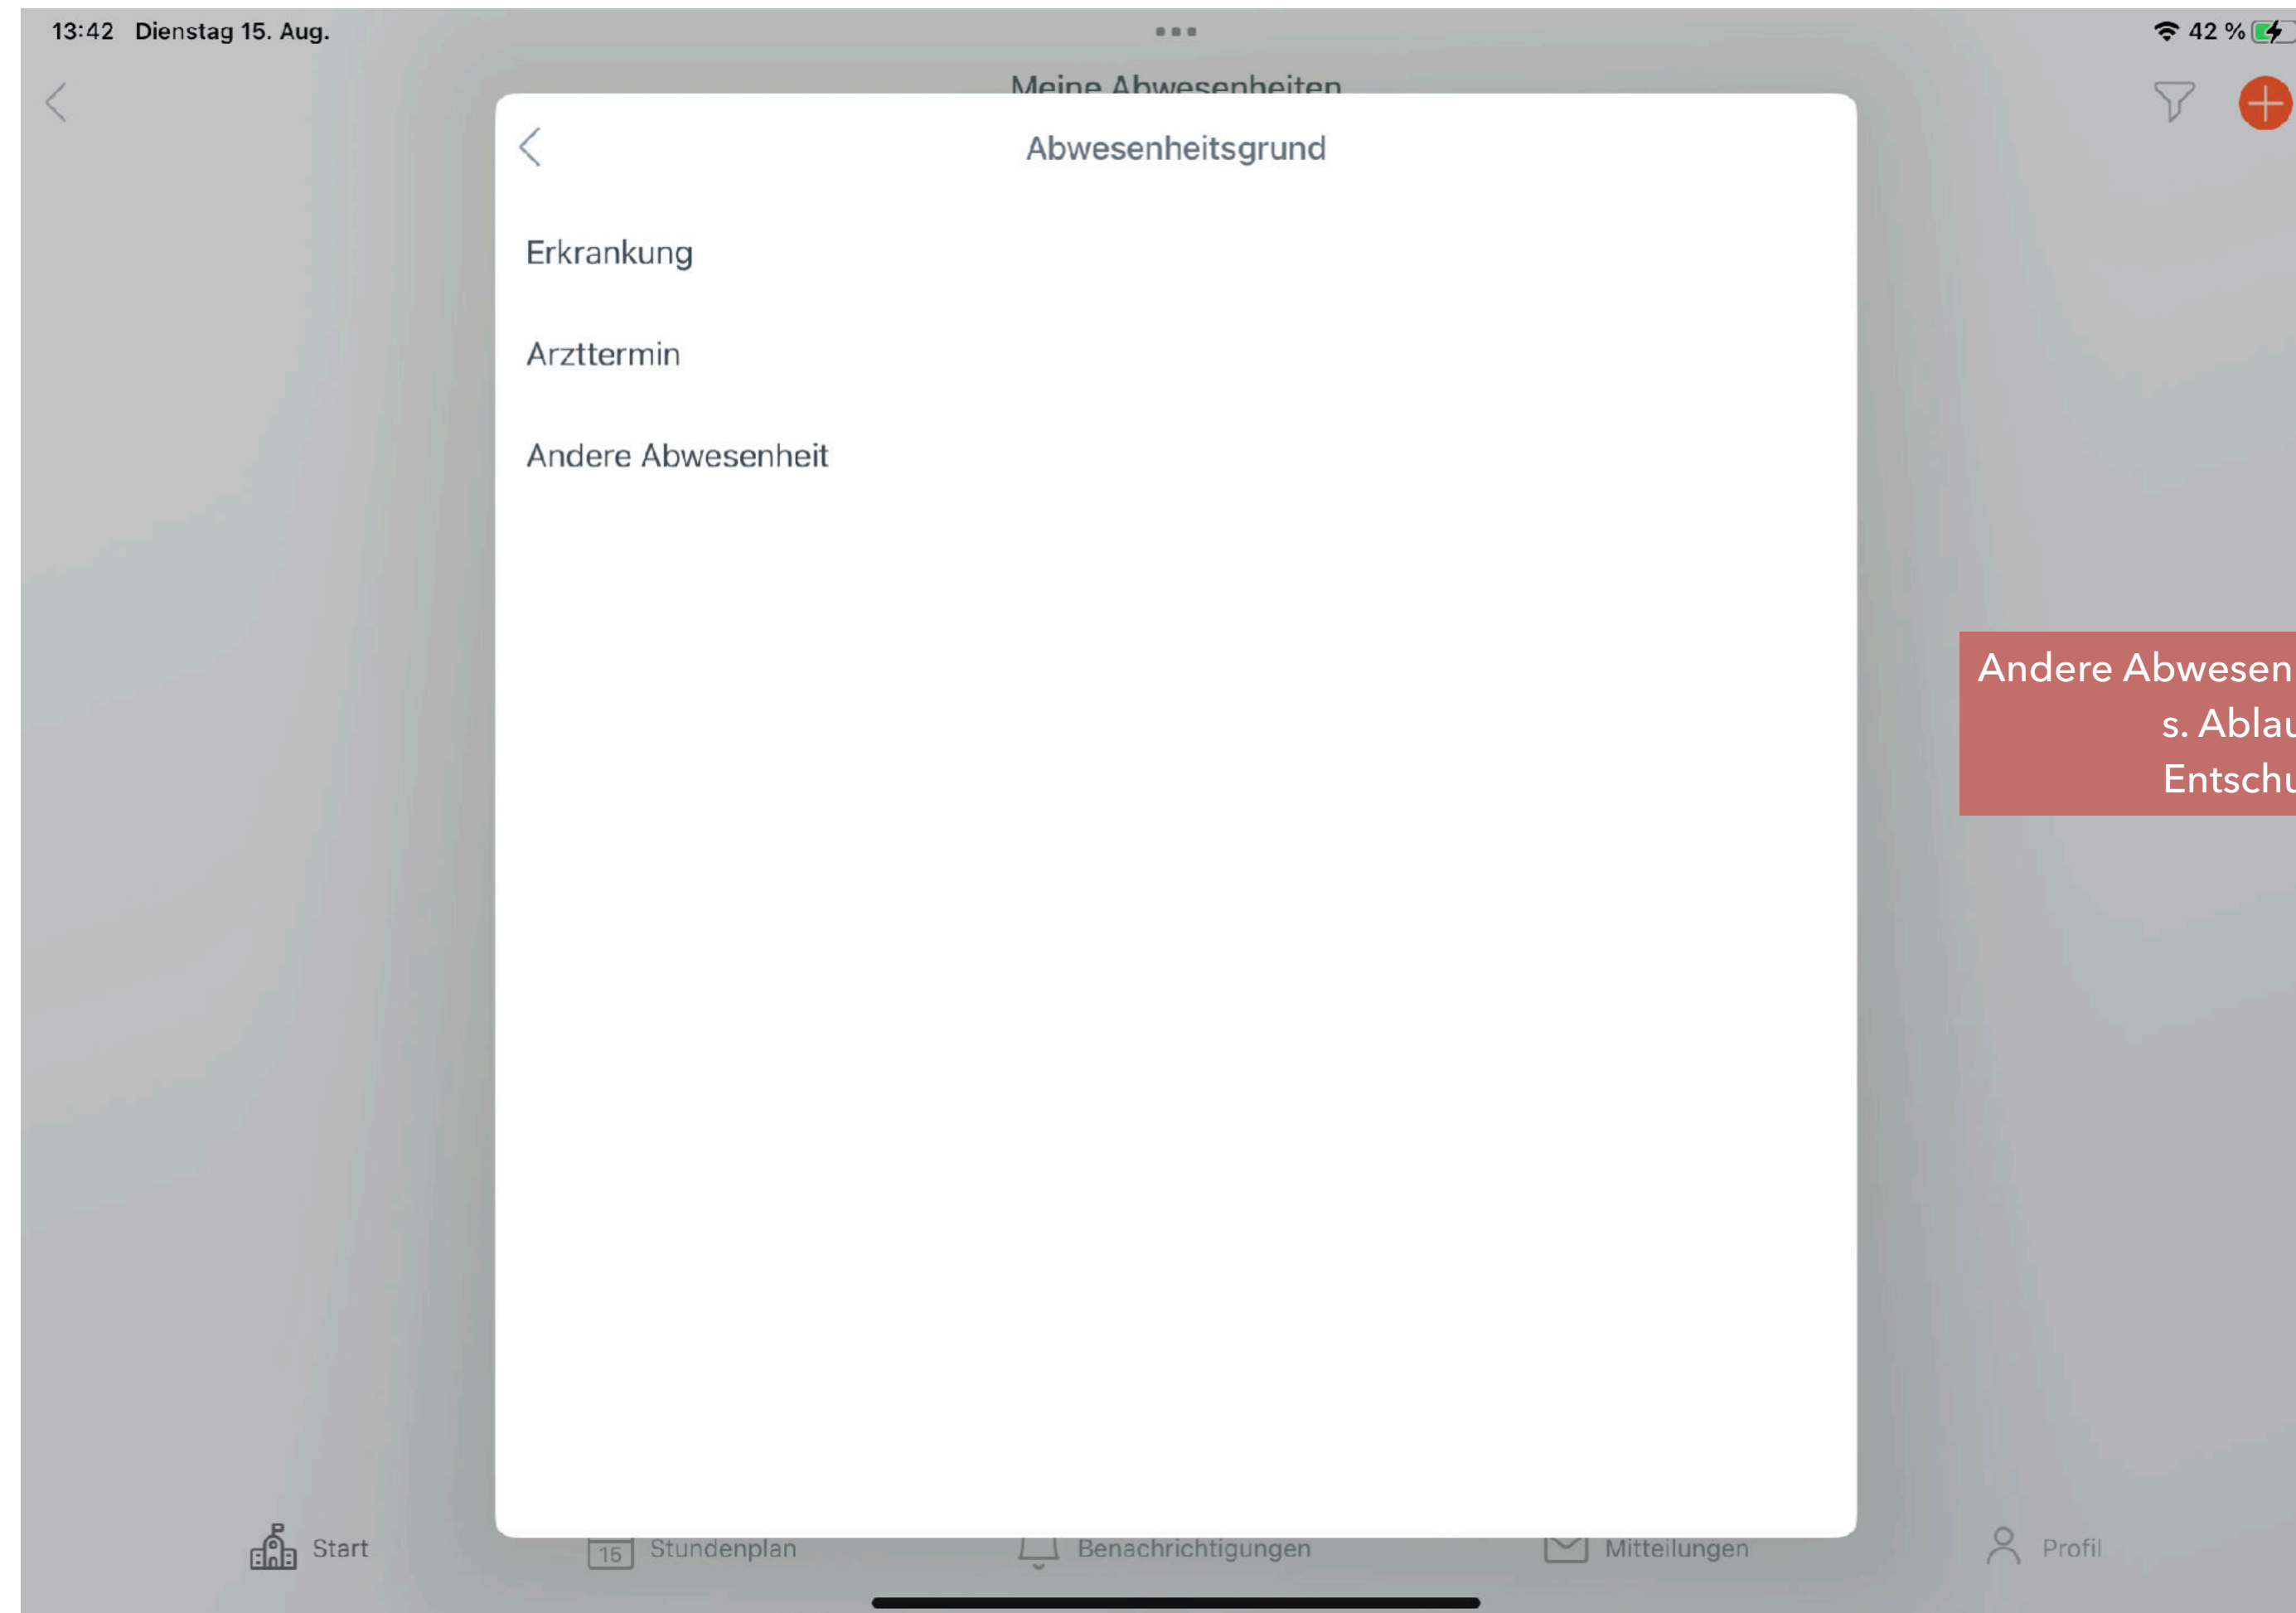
13:42 Dienstag 15. Aug.

42 %

Meine Abwesenheiten

Abwesenheitsgrund

Erkrankung

Arzttermin

Andere Abwesenheit

Andere Abwesen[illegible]
s. Ablau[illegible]
Entschu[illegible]

Start

15 Stundenplan

Benachrichtigungen

Mitteilungen

Profil